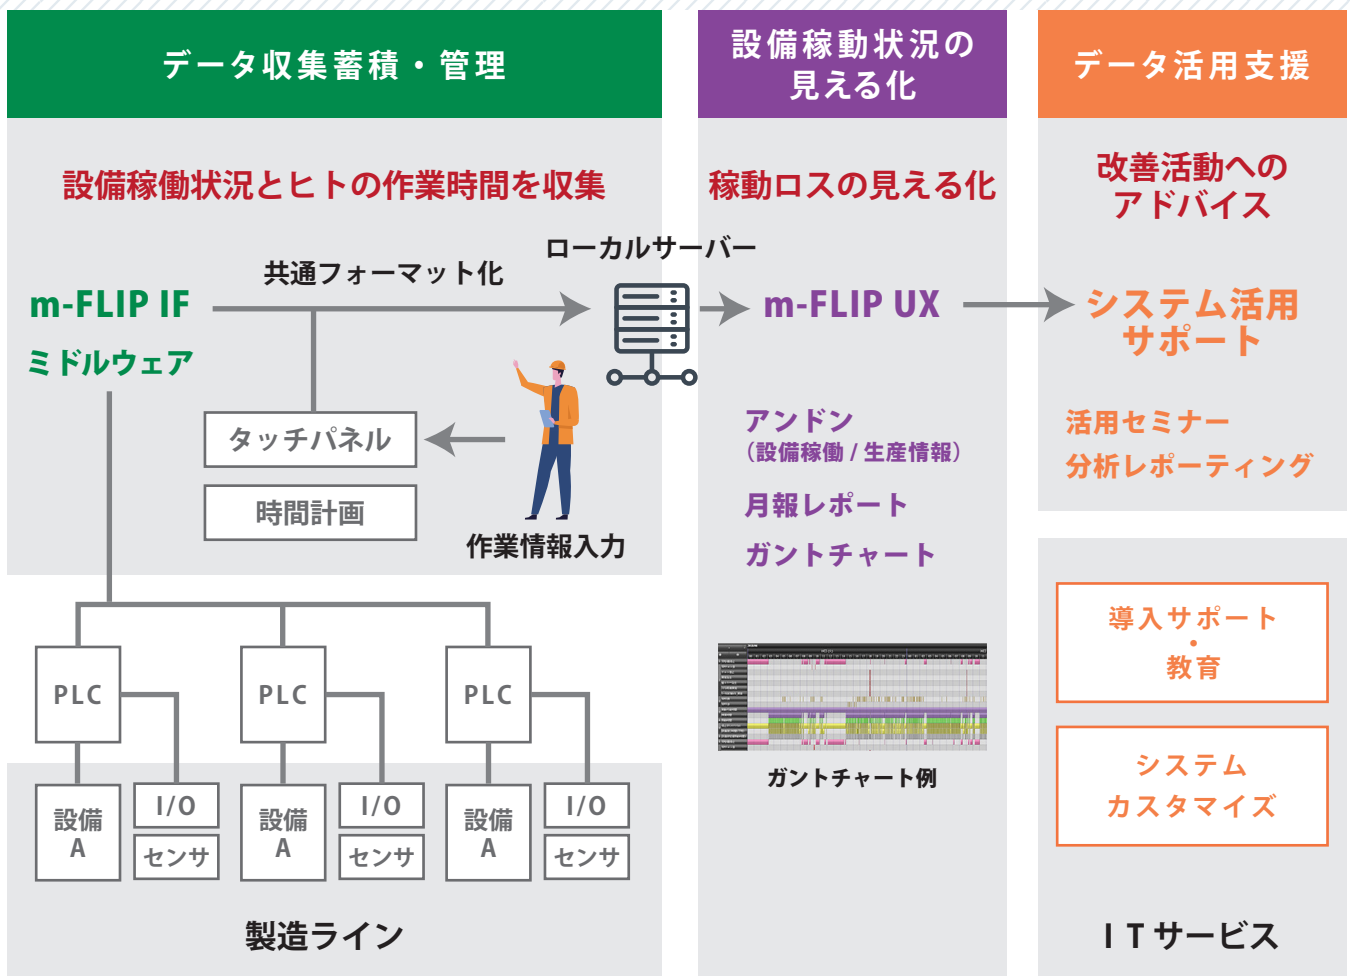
データ収集蓄積・管理

設備稼動状況の見える化

データ活用支援

設備稼働状況とヒトの作業時間を収集

稼動ロスの見える化

改善活動へのアドバイス

ローカルサーバー

共通フォーマット化

m-FLIP IF

ミドルウェア

m-FLIP UX

システム活用サポート

タッチパネル

時間計画

作業情報入力

アンドン
(設備稼働 / 生産情報)

月報レポート

ガントチャート

活用セミナー
分析レポーティング

PLC

PLC

PLC

設備 A

I/O

センサ

設備 A

I/O

センサ

設備 A

I/O

センサ

ガントチャート例

導入サポート
・
教育

システム
カスタマイズ

製造ライン

I T サービス